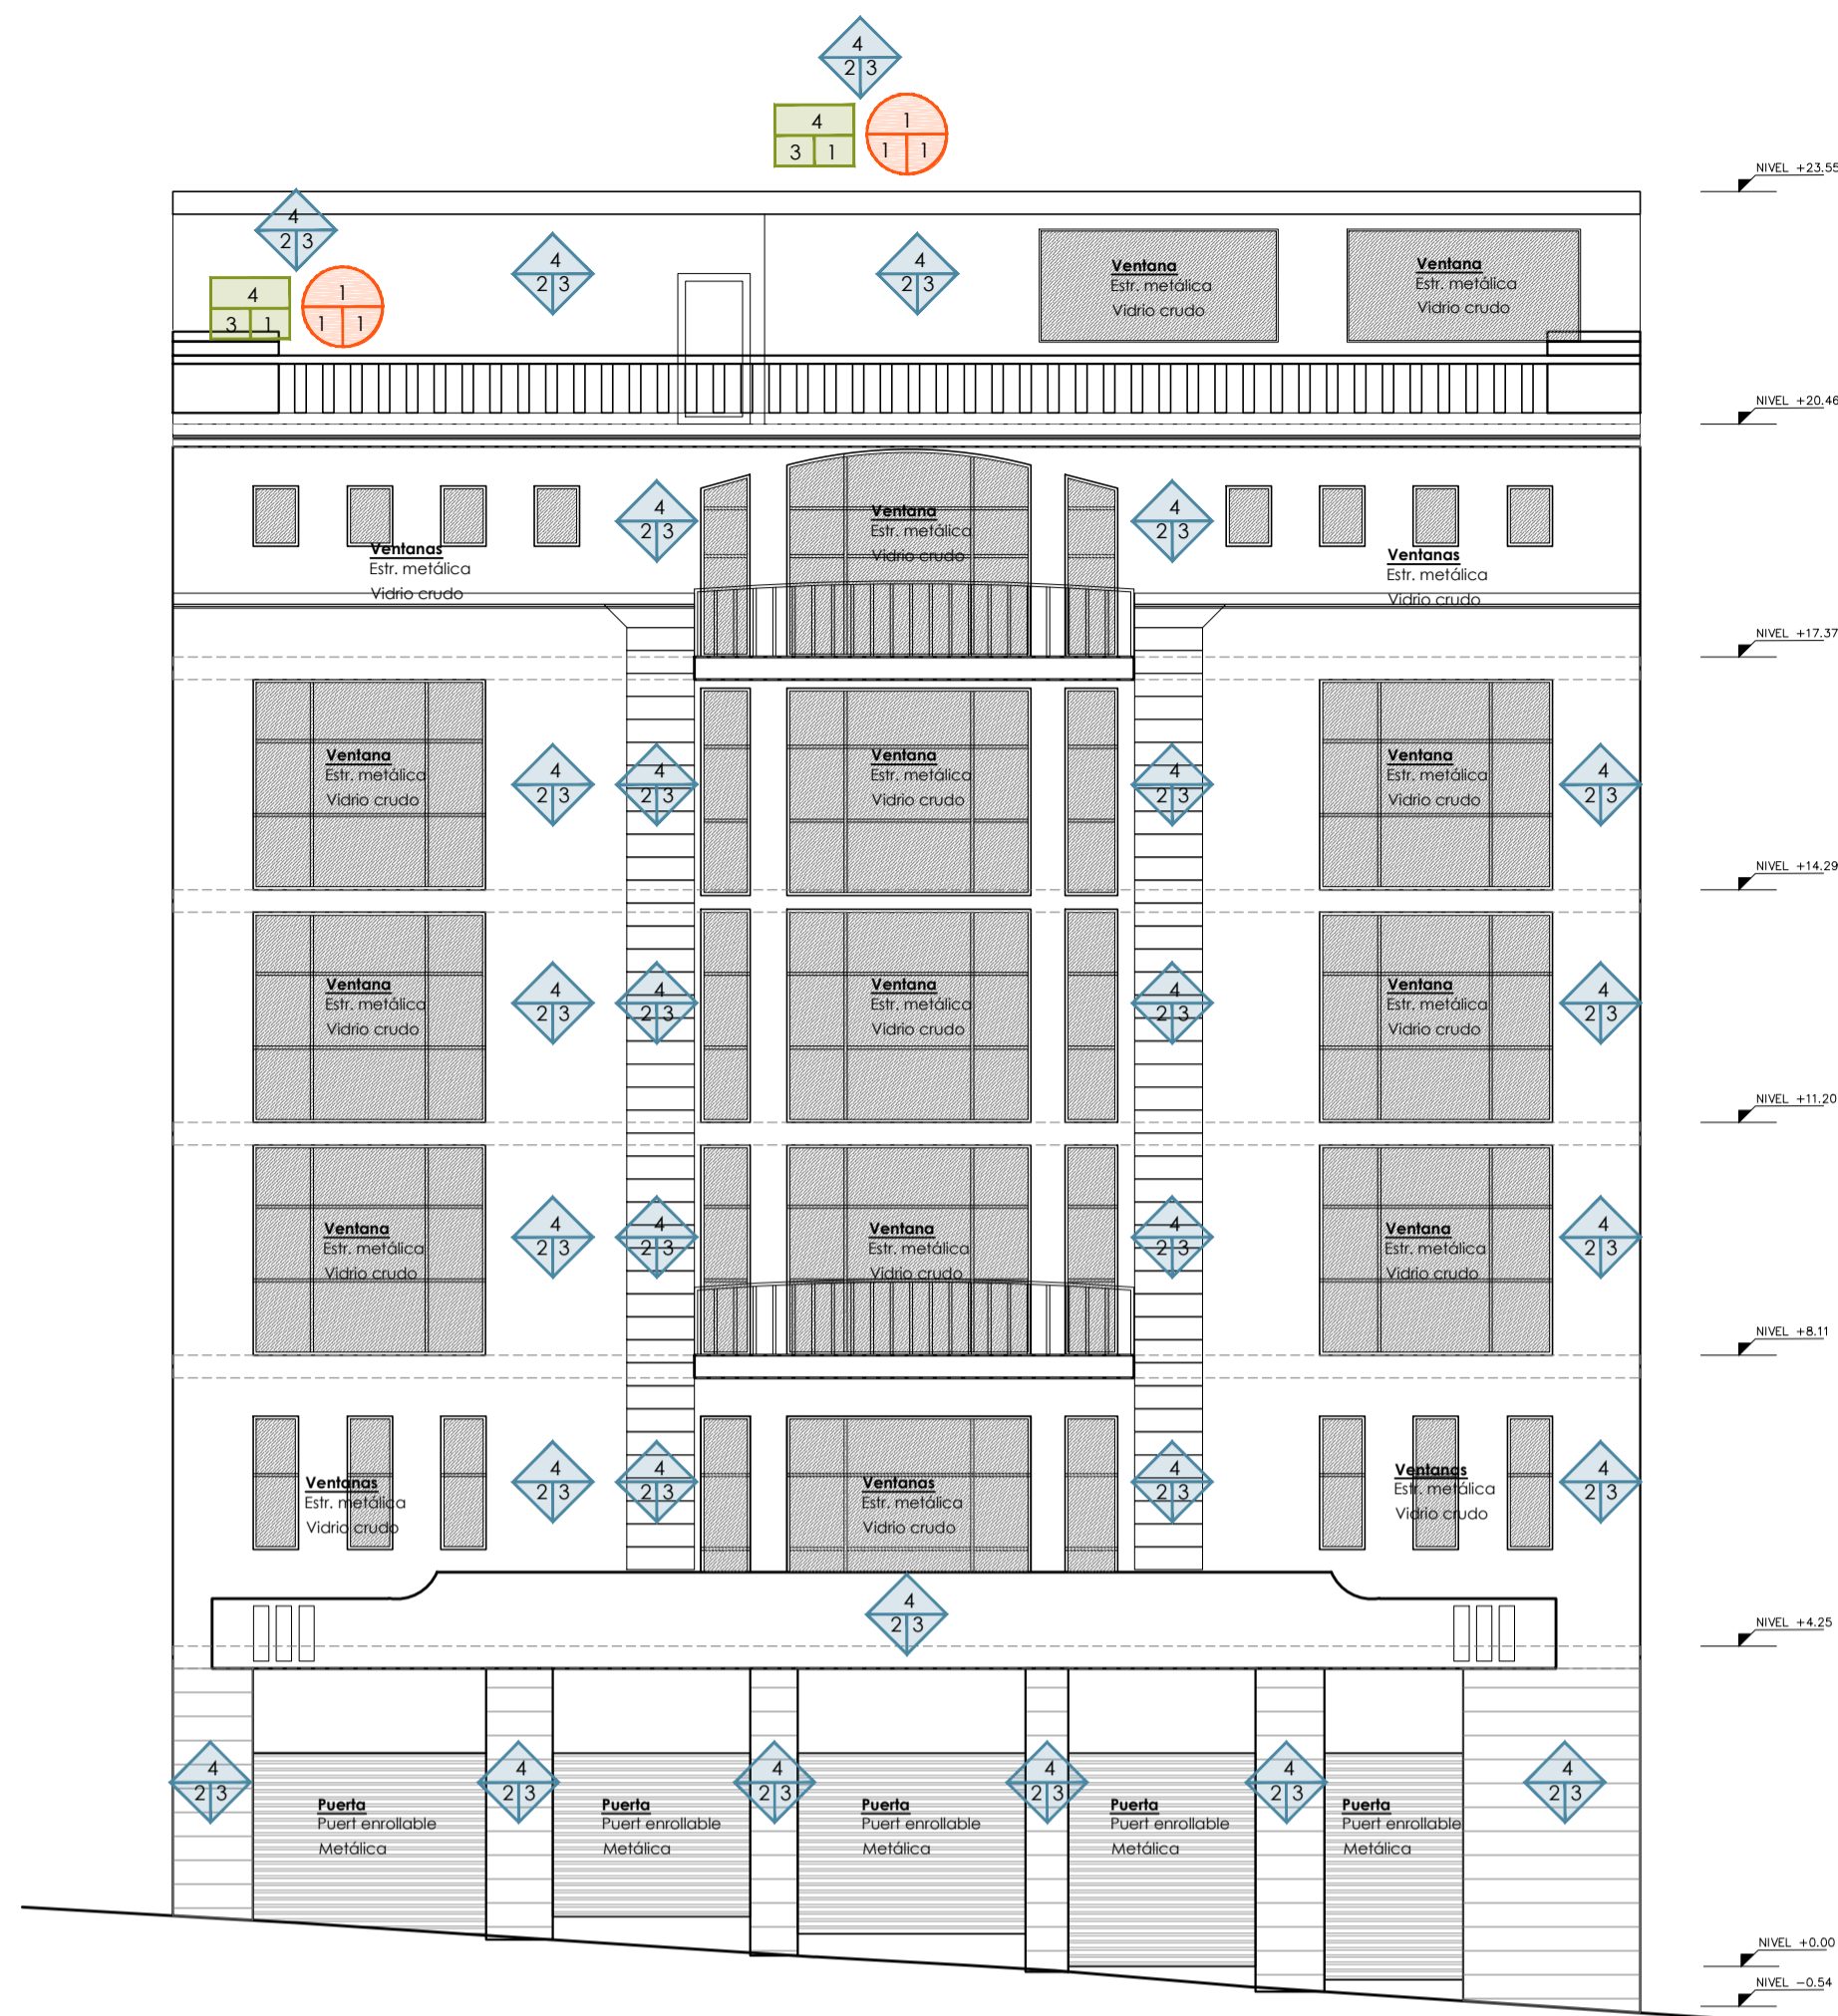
4
2 3

4
3 1

1
1 1

NIVEL +23.55

4
2 3

4
3 1

1
1 1

4
2 3

4
2 3

Ventana
Estr. metálica
Vidrio crudo

Ventana
Estr. metálica
Vidrio crudo

NIVEL +20.46

4
2 3

Ventana
Estr. metálica
Vidrio crudo

4
2 3

Ventanas
Estr. metálica
Vidrio crudo

Ventanas
Estr. metálica
Vidrio crudo

NIVEL +17.37

Ventana
Estr. metálica
Vidrio crudo

4
2 3

4
2 3

Ventana
Estr. metálica
Vidrio crudo

4
2 3

Ventana
Estr. metálica
Vidrio crudo

4
2 3

NIVEL +14.29

Ventana
Estr. metálica
Vidrio crudo

4
2 3

4
2 3

Ventana
Estr. metálica
Vidrio crudo

4
2 3

Ventana
Estr. metálica
Vidrio crudo

4
2 3

NIVEL +11.20

Ventana
Estr. metálica
Vidrio crudo

4
2 3

4
2 3

Ventana
Estr. metálica
Vidrio crudo

4
2 3

Ventana
Estr. metálica
Vidrio crudo

4
2 3

NIVEL +8.11

Ventanas
Estr. metálica
Vidrio crudo

4
2 3

4
2 3

Ventanas
Estr. metálica
Vidrio crudo

4
2 3

Ventanas
Estr. metálica
Vidrio crudo

4
2 3

4
2 3

NIVEL +4.25

4
2 3

Puerta
Puert enrollable
Metálica

4
2 3

Puerta
Puert enrollable
Metálica

4
2 3

Puerta
Puert enrollable
Metálica

4
2 3

Puerta
Puert enrollable
Metálica

4
2 3

Puerta
Puert enrollable
Metálica

4
2 3

NIVEL +0.00

NIVEL −0.54